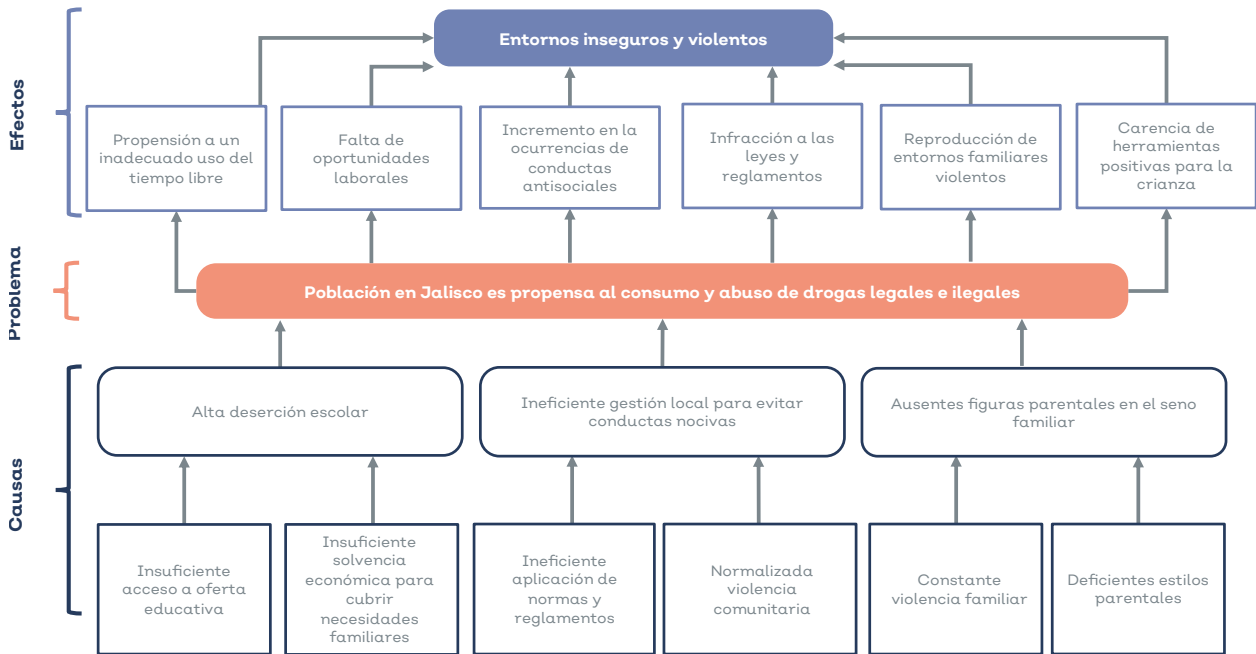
Efectos

Entornos inseguros y violentos

Propensión a un inadecuado uso del tiempo libre

Falta de oportunidades laborales

Incremento en la ocurrencias de conductas antisociales

Infracción a las leyes y reglamentos

Reproducción de entornos familiares violentos

Carencia de herramientas positivas para la crianza

Problema

Población en Jalisco es propensa al consumo y abuso de drogas legales e ilegales

Causas

Alta deserción escolar

Ineficiente gestión local para evitar conductas nocivas

Ausentes figuras parentales en el seno familiar

Insuficiente acceso a oferta educativa

Insuficiente solvencia económica para cubrir necesidades familiares

Ineficiente aplicación de normas y reglamentos

Normalizada violencia comunitaria

Constante violencia familiar

Deficientes estilos parentales